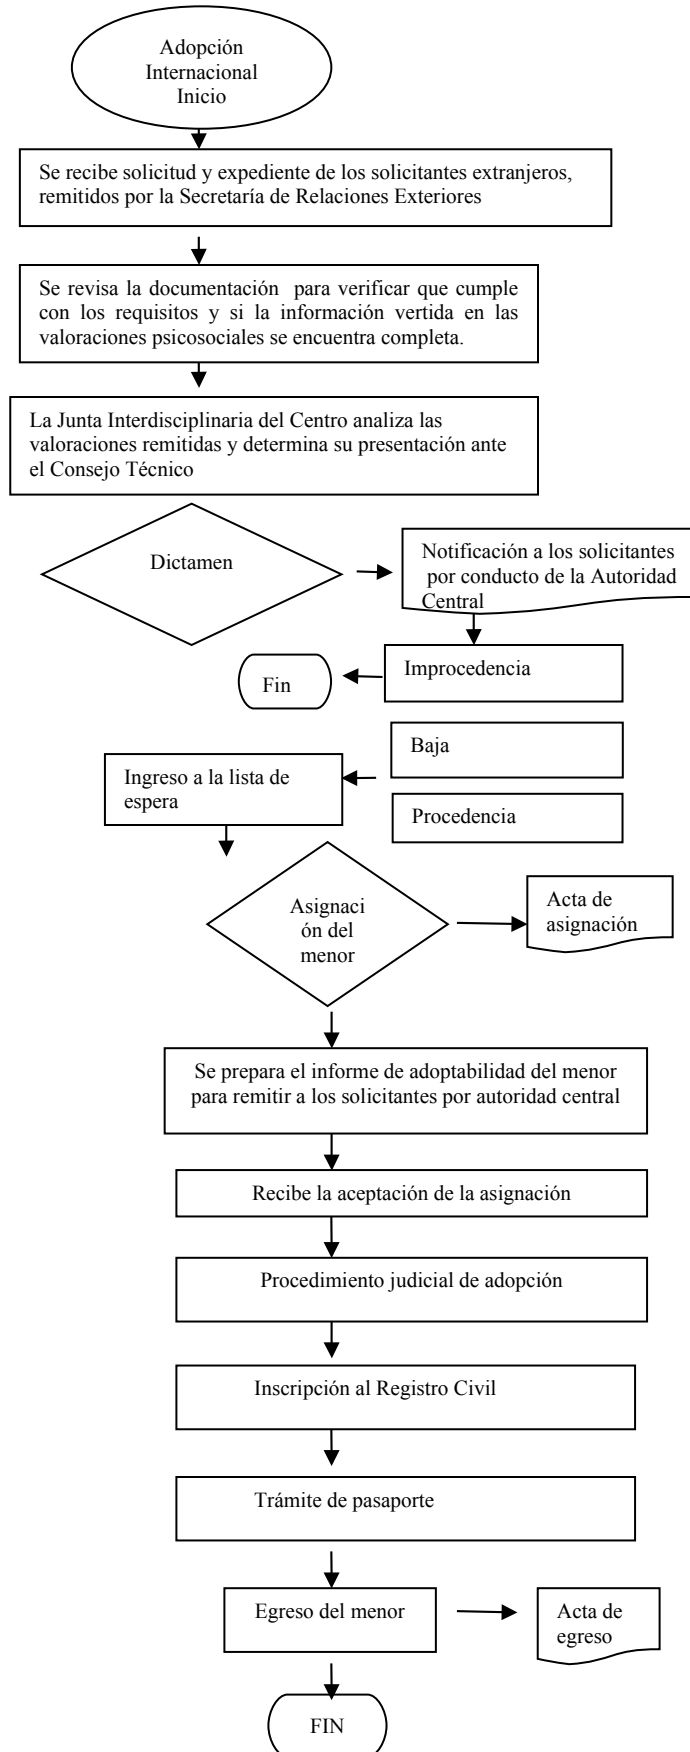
Adopción Internacional Inicio

Se recibe solicitud y expediente de los solicitantes extranjeros, remitidos por la Secretaría de Relaciones Exteriores

Se revisa la documentación para verificar que cumple con los requisitos y si la información vertida en las valoraciones psicosociales se encuentra completa.

La Junta Interdisciplinaria del Centro analiza las valoraciones remitidas y determina su presentación ante el Consejo Técnico

Dictamen

Notificación a los solicitantes por conducto de la Autoridad Central

Fin

Improcedencia

Baja

Ingreso a la lista de espera

Procedencia

Asignaci ón del menor

Acta de asignación

Se prepara el informe de adoptabilidad del menor para remitir a los solicitantes por autoridad central

Recibe la aceptación de la asignación

Procedimiento judicial de adopción

Inscripción al Registro Civil

Trámite de pasaporte

Egreso del menor

Acta de egreso

FIN